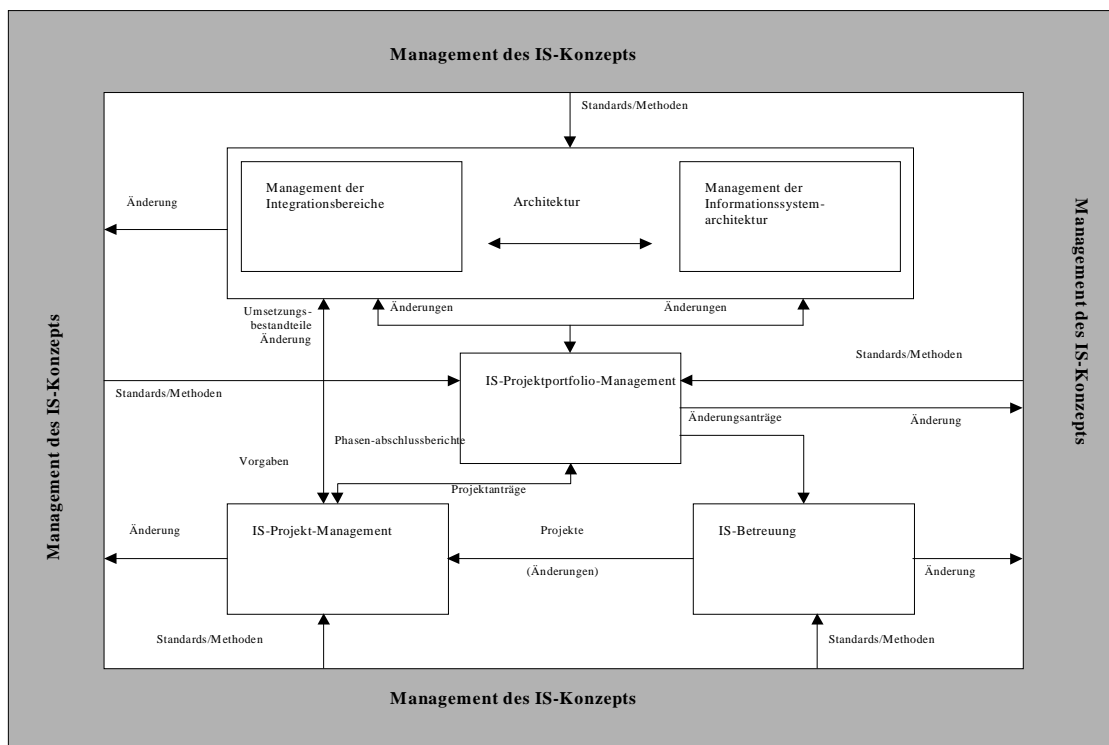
Management des IS-Konzepts

Standards/Methoden

Management der Integrationsbereiche

Architektur

Management der Informationssystem-architektur

Änderung

Management des IS-Konzepts

Management des IS-Konzepts

Umsetzungs-bestandteile Änderung

Änderungen

Änderungen

Standards/Methoden

Standards/Methoden

IS-Projektportfolio-Management

Änderungsanträge

Änderung

Phasen-abschlussberichte

Vorgaben

Projektanträge

Änderung

IS-Projekt-Management

Projekte

(Änderungen)

IS-Betreuung

Änderung

Standards/Methoden

Standards/Methoden

Management des IS-Konzepts